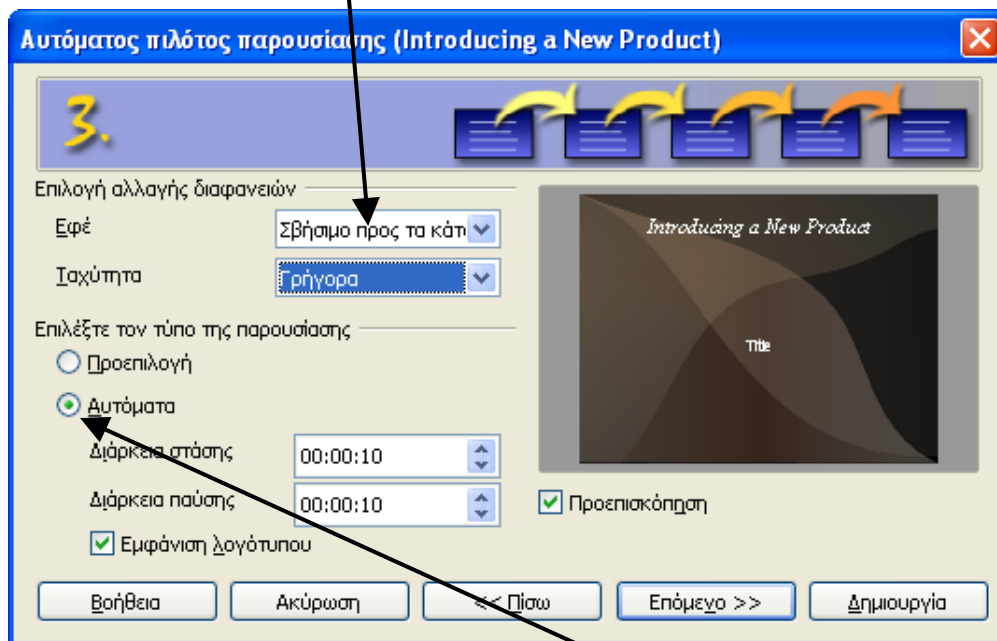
Αυτόματος πιλότος παρουσίασης (Introducing a New Product)

3.

Επιλογή αλλαγής διαφανειών

Εφέ

Σβήσιμο προς τα κάτ

Ταχύτητα

Γρήγορα

Επιλέξτε τον τύπο της παρουσίασης

Προεπιλογή

Αυτόματα

Διάρκεια στάσης

00:00:10

Διάρκεια παύσης

00:00:10

Εμφάνιση λογότυπου

Introducing a New Product

Title

Προεπισκόπηση

Βοήθεια

Ακύρωση

<< Πίσω

Επόμενο >>

Δημιουργία